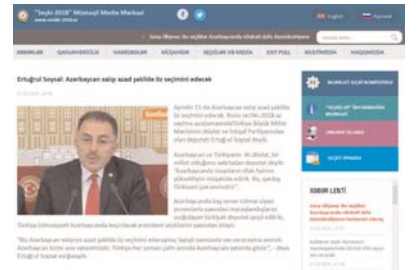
"Seçki 2018" Müstəqil Media Mərkəzi
www.secki-2018.az

English
Русский

Sona ölkəmiz. Bu seçkilər Azərbaycan xalqının növbəti dönəmdir

XƏBƏRLƏR
QANUNVERİCİLİK
NAMİZƏDLƏR
MÜŞAHİDƏ
SEÇKİLƏR VƏ MEDİA
EXIT POLL
MULTİMEDİA
HAQQIMIZDA

Ertuğrul Soysal: Azərbaycan xalqı azad şəkildə öz seçimini edəcək

Aprelin 11-də Azərbaycan xalqı azad şəkildə öz seçimini edəcək. Bunu seçki 2018.az saytına açıqlamasında Türkiyə Böyük Millət Məclisinin Ədalət və İnkişaf Partiyasından olan deputatı Ertuğrul Soysal deyib.

Azərbaycan və Türkiyənin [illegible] deyib ki, millət olduğunu xatırladan deputat deyib: "Azərbaycanda insanların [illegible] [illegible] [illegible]. Bu, şəkildə Türkiyəni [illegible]".

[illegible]

Türkiyə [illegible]

"Biz Azərbaycan xalqının azad şəkildə öz seçimini edəcəyinə, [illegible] Azərbaycan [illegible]"

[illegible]
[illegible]
ONLAYN ÜZLƏMƏ
SEÇKİ SİYAHISI

XƏBƏR LENTİ
Sona ölkəmiz. Bu seçkilər Azərbaycan xalqının növbəti dönəmdir
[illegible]